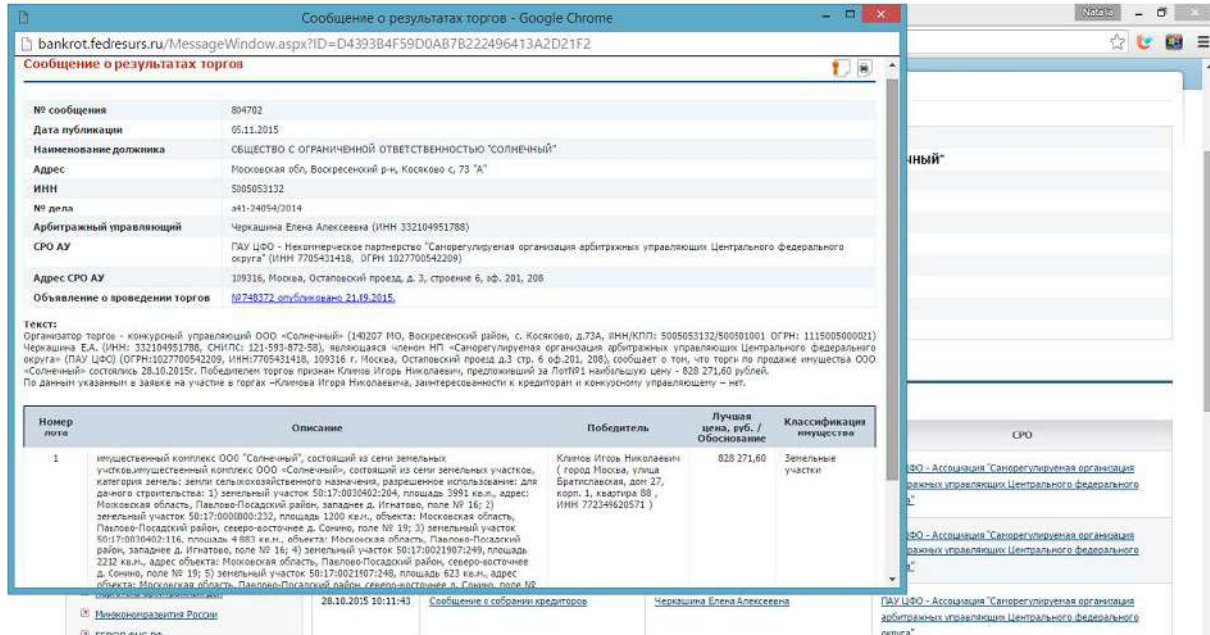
Сообщение о результатах торгов - Google Chrome

Natalia

bankrot.fedresurs.ru/MessageWindow.aspx?ID=D4393B4F59D0AB7B222496413A2D21F2

Сообщение о результатах торгов

| № сообщения | 804702 |
|---|---|
| Дата публикации | 05.11.2015 |
| Наименование должника | ОБЩЕСТВО С ОГРАНИЧЕННОЙ ОТВЕТСТВЕННОСТЬЮ "СОЛНЕЧНЫЙ" |
| Адрес | Московская обл, Воскресенский р-н, Косяково с, 73 "А" |
| ИНН | 5005053132 |
| № дела | а41-24054/2014 |
| Арбитражный управляющий | Черкашина Елена Алексеевна (ИНН 332104951788) |
| СРО АУ | ПАУ ЦФО - Некоммерческое партнерство "Саморегулируемая организация арбитражных управляющих Центрального федерального округа" (ИНН 7705431418, ОГРН 1027700542209) |
| Адрес СРО АУ | 109316, Москва, Остаповский проезд, д. 3, строение 6, оф. 201, 208 |
| Объявление о проведении торгов | №748372 опубликовано 21.09.2015. |

Текст:
Организатор торгов - конкурсный управляющий ООО «Солнечный» (140207 МО, Воскресенский район, с. Косяково, д.73А, ИНН/КПП: 5005053132/500501001 ОГРН: 1115005000021) Черкашина Е.А. (ИНН: 332104951788, СНИЛС: 121-593-872-58), являющаяся членом НП «Саморегулируемая организация арбитражных управляющих Центрального федерального округа» (ПАУ ЦФО) (ОГРН:1027700542209, ИНН:7705431418, 109316 г. Москва, Остаповский проезд д.3 стр. 6 оф.201, 208), сообщает о том, что торги по продаже имущества ООО «Солнечный» состоялись 28.10.2015г. Победителем торгов признан Климов Игорь Николаевич, предложивший за Лот№1 наибольшую цену - 828 271,60 рублей.
По данным указанным в заявке на участие в торгах –Климова Игоря Николаевича, заинтересованности к кредиторам и конкурсному управляющему – нет.

| Номер лота | Описание | Победитель | Лучшая цена, руб. / Обоснование | Классификация имущества |
|---|---|---|---|---|
| 1 | имущественный комплекс ООО "Солнечный", состоящий из семи земельных участков,имущественный комплекс ООО «Солнечный», состоящий из семи земельных участков, категория земель: земли сельскохозяйственного назначения, разрешенное использование: для дачного строительства: 1) земельный участок 50:17:0030402:204, площадь 3991 кв.м., адрес: Московская область, Павлово-Посадский район, западнее д. Игнатово, поле № 16; 2) земельный участок 50:17:0000000:232, площадь 1200 кв.м., объекта: Московская область, Павлово-Посадский район, северо-восточнее д. Сонино, поле № 19; 3) земельный участок 50:17:0030402:116, площадь 4 883 кв.м., объекта: Московская область, Павлово-Посадский район, западнее д. Игнатово, поле № 16; 4) земельный участок 50:17:0021907:249, площадь 2212 кв.м., адрес объекта: Московская область, Павлово-Посадский район, северо-восточнее д. Сонино, поле № 19; 5) земельный участок 50:17:0021907:248, площадь 623 кв.м., адрес объекта: Московская область, Павлово-Посадский район, северо-восточнее д. Сонино, поле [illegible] | Климов Игорь Николаевич ( город Москва, улица Братиславская, дом 27, корп. 1, квартира 88 , ИНН 772346620571 ) | 828 271,60 | Земельные участки |

нный"

СРО

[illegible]ФО - Ассоциация "Саморегулируемая организация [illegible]ражных управляющих Центрального федерального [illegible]"

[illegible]ФО - Ассоциация "Саморегулируемая организация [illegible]ражных управляющих Центрального федерального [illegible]"

Минэкономразвития России
ЕГРЮЛ ФНС РФ

28.10.2015 10:11:43 | Сообщение о собрании кредиторов | Черкашина Елена Алексеевна | ПАУ ЦФО - Ассоциация "Саморегулируемая организация арбитражных управляющих Центрального федерального округа"